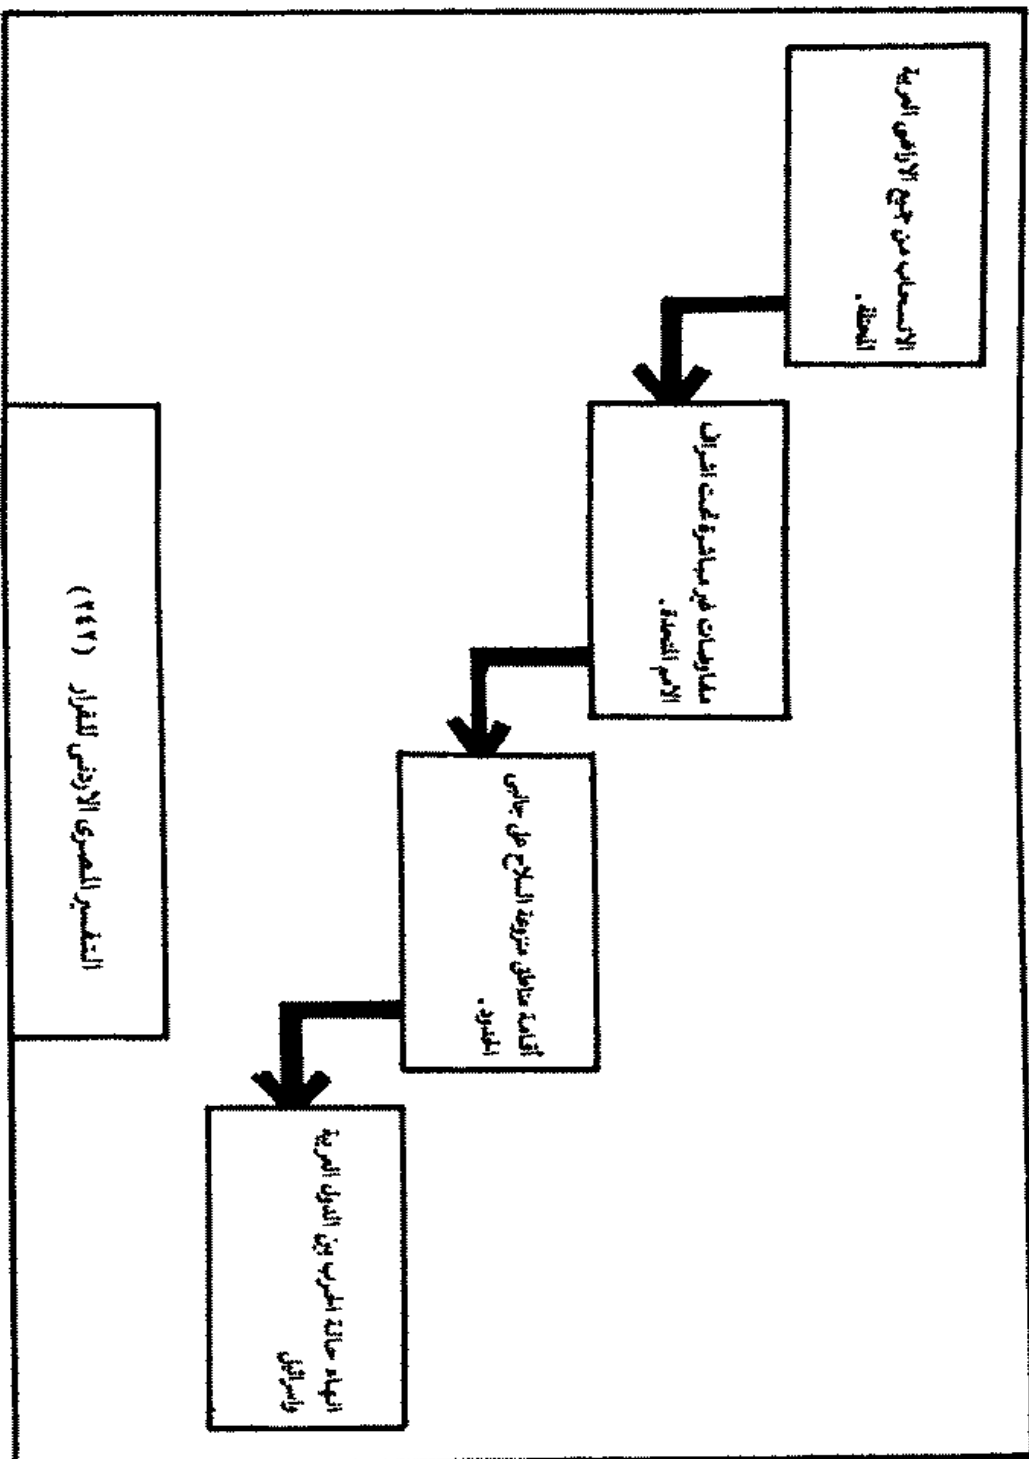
التفسير المصري الأردني للقرار (٢٤٢)

الانسحاب من جميع الأراضي العربية المحتلة.

مفاوضات غير مباشرة تحت إشراف الأمم المتحدة.

إقامة مناطق منزوعة السلاح على جانبي الحدود.

إنهاء حالة الحرب بين الدول العربية وإسرائيل